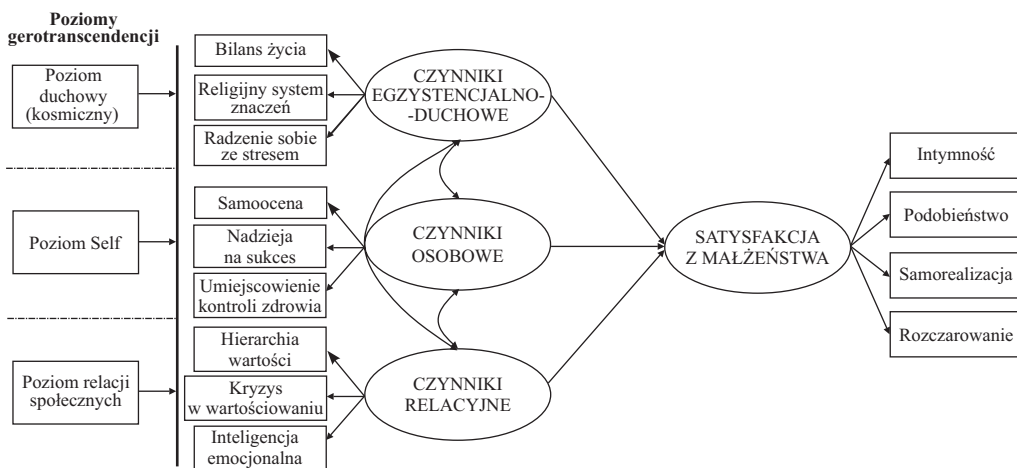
Poziomy gerotranscendencji

Poziom duchowy (kosmiczny)

Bilans życia

Religijny system znaczeń

Radzenie sobie ze stresem

CZYNNIKI EGZYSTENCJALNO- -DUCHOWE

Poziom Self

Samoocena

Nadzieja na sukces

Umiejscowienie kontroli zdrowia

CZYNNIKI OSOBOWE

Poziom relacji społecznych

Hierarchia wartości

Kryzys w wartościowaniu

Inteligencja emocjonalna

CZYNNIKI RELACYJNE

SATYSFAKCJA Z MAŁŻEŃSTWA

Intymność

Podobieństwo

Samorealizacja

Rozczarowanie